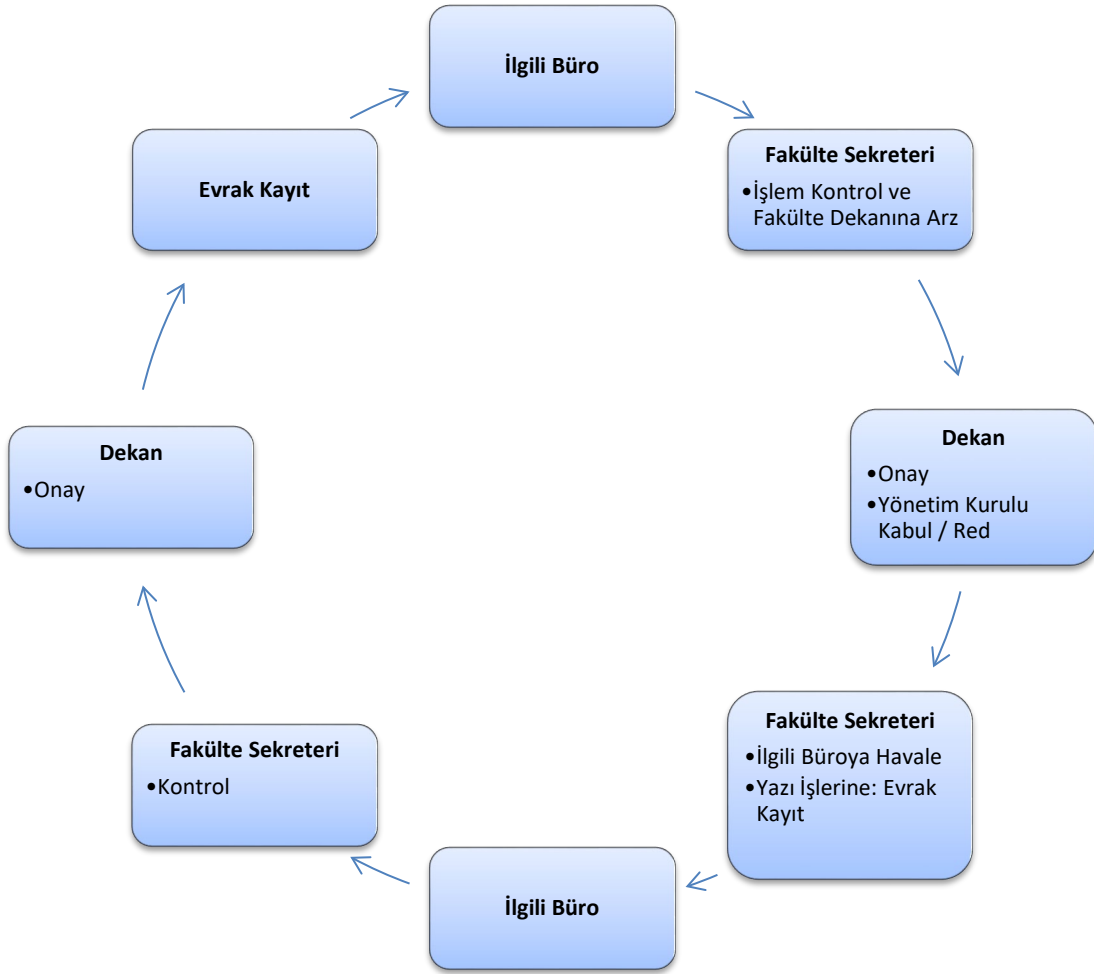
İlgili Büro

Fakülte Sekreteri
•İşlem Kontrol ve Fakülte Dekanına Arz

Dekan
•Onay
•Yönetim Kurulu Kabul / Red

Fakülte Sekreteri
•İlgili Büroya Havale
•Yazı İşlerine: Evrak Kayıt

İlgili Büro

Fakülte Sekreteri
•Kontrol

Dekan
•Onay

Evrak Kayıt